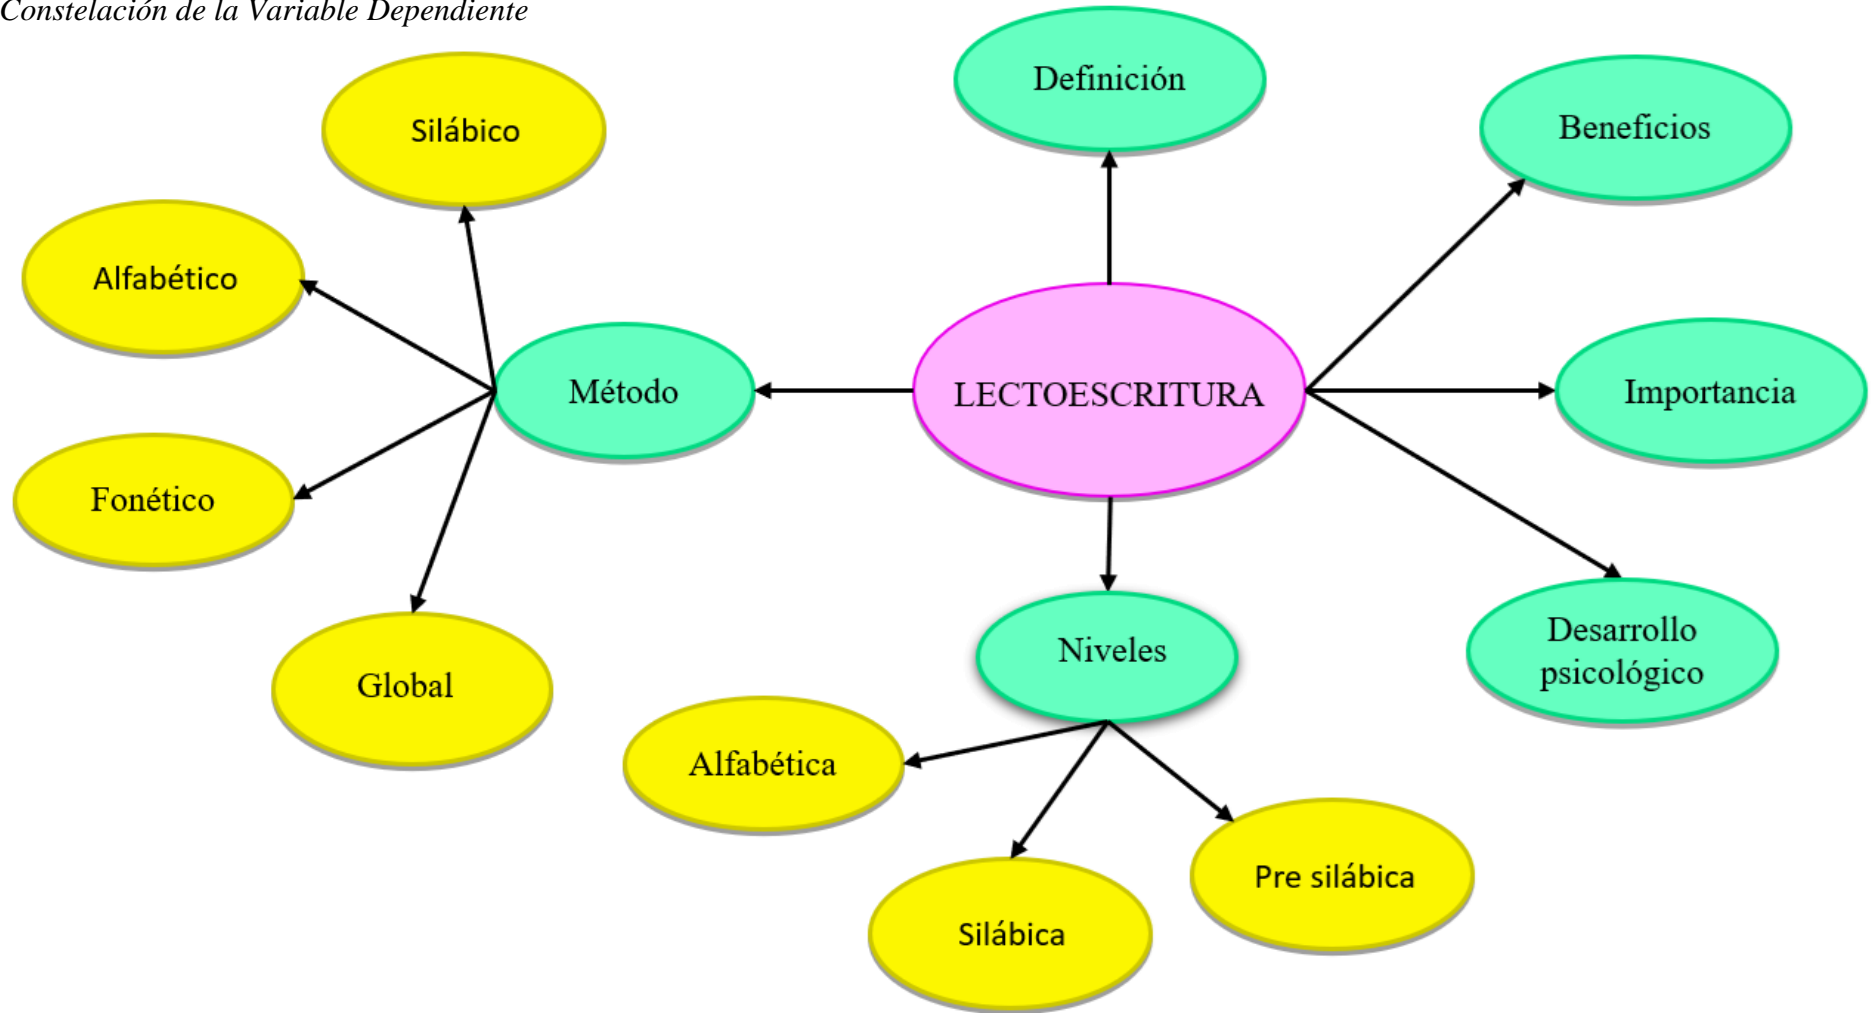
Constelación de la Variable Dependiente

Silábico

Definición

Beneficios

Alfabético

Método

LECTOESCRITURA

Importancia

Fonético

Global

Niveles

Desarrollo psicológico

Alfabética

Pre silábica

Silábica